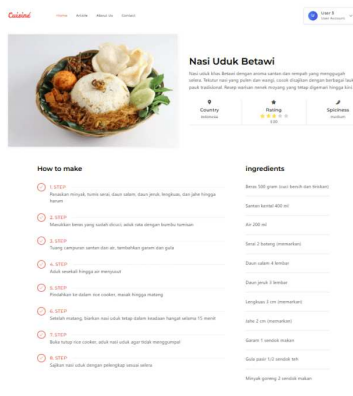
Cuisind

Home Artikel About Us Contact

User K
Sales Account

Nasi Uduk Betawi

Nasi uduk khas Betawi dengan aroma santan dan rempah yang menggugah selera. Tekstur nasi yang pulen dan wangi, cocok disajikan dengan berbagai lauk pauk tradisional. Resep warisan nenek moyang yang tetap digemari hingga kini.

Country
Indonesia

Rating
3.00

Spiciness
medium

How to make

1. STEP
Pecahkan minyak, tumis serai, daun salam, daun jeruk, lengkuas, dan jahe hingga harum

2. STEP
Masukkan beras yang sudah dicuci, aduk rata dengan bumbu tumisan

3. STEP
Tuang campuran santan dan air, tambahkan garam dan gula

4. STEP
Aduk sesekali hingga air menyusut

5. STEP
Pindahkan ke dalam rice cooker, masak hingga matang

6. STEP
Setelah matang, biarkan nasi uduk tetap dalam keadaan hangat selama 15 menit

7. STEP
Buka tutup rice cooker, aduk nasi uduk agar tidak menggumpal

8. STEP
Sajikan nasi uduk dengan pelengkap sesuai selera

ingredients

Beras 500 gram (cuci bersih dan tiriskan)

Santan kental 400 ml

Air 200 ml

Serai 2 batang (memarkan)

Daun salam 4 lembar

Daun jeruk 3 lembar

Lengkuas 2 cm (memarkan)

Jahe 2 cm (memarkan)

Garam 1 sendok makan

Gula pasir 1/2 sendok teh

Minyak goreng 2 sendok makan